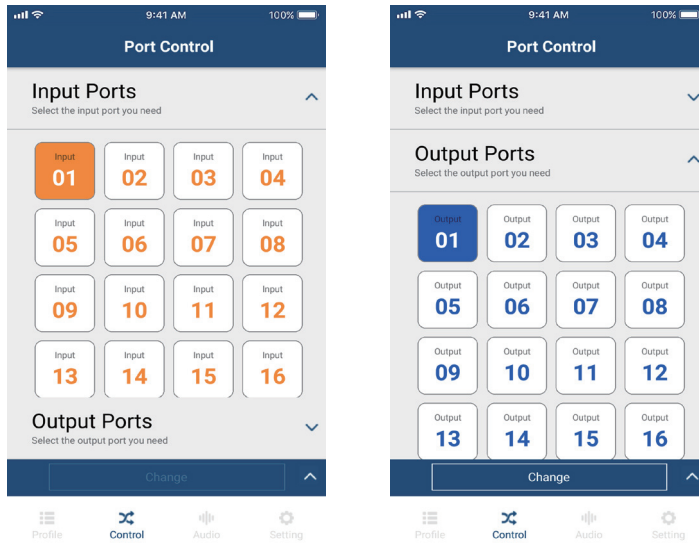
9:41 AM 100%

Port Control

Input Ports
Select the input port you need

| Input 01 | Input 02 | Input 03 | Input 04 |
|---|---|---|---|
| Input 05 | Input 06 | Input 07 | Input 08 |
| Input 09 | Input 10 | Input 11 | Input 12 |
| Input 13 | Input 14 | Input 15 | Input 16 |

Output Ports
Select the output port you need

Change

Profile Control Audio Setting

9:41 AM 100%

Port Control

Input Ports
Select the input port you need

Output Ports
Select the output port you need

| Output 01 | Output 02 | Output 03 | Output 04 |
|---|---|---|---|
| Output 05 | Output 06 | Output 07 | Output 08 |
| Output 09 | Output 10 | Output 11 | Output 12 |
| Output 13 | Output 14 | Output 15 | Output 16 |

Change

Profile Control Audio Setting